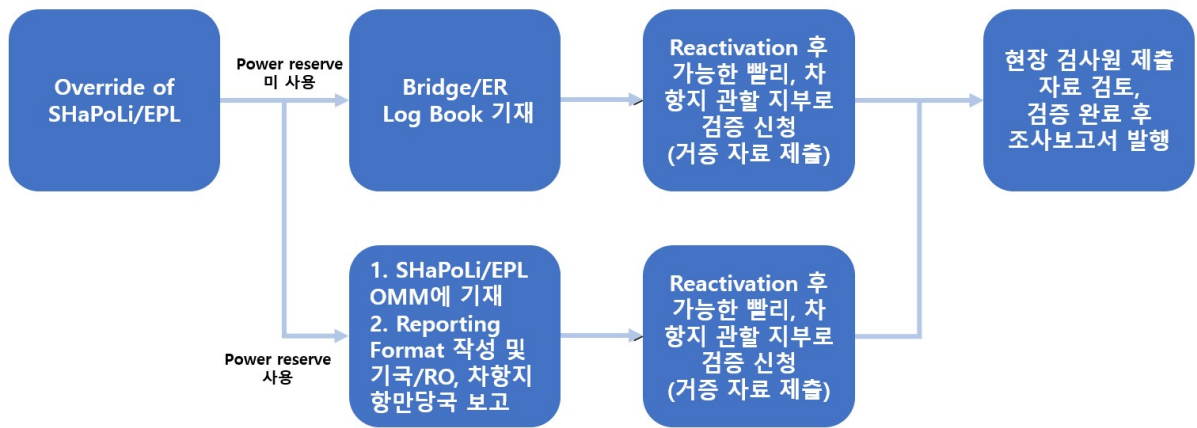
Override of SHaPoLi/EPL

Power reserve
미 사용

Bridge/ER
Log Book 기재

Reactivation 후 가능한 빨리, 차항지 관할 지부로 검증 신청 (거증 자료 제출)

현장 검사원 제출 자료 검토, 검증 완료 후 조사보고서 발행

Power reserve
사용

1. SHaPoLi/EPL OMM에 기재
2. Reporting Format 작성 및 기국/RO, 차항지 항만당국 보고

Reactivation 후 가능한 빨리, 차항지 관할 지부로 검증 신청 (거증 자료 제출)